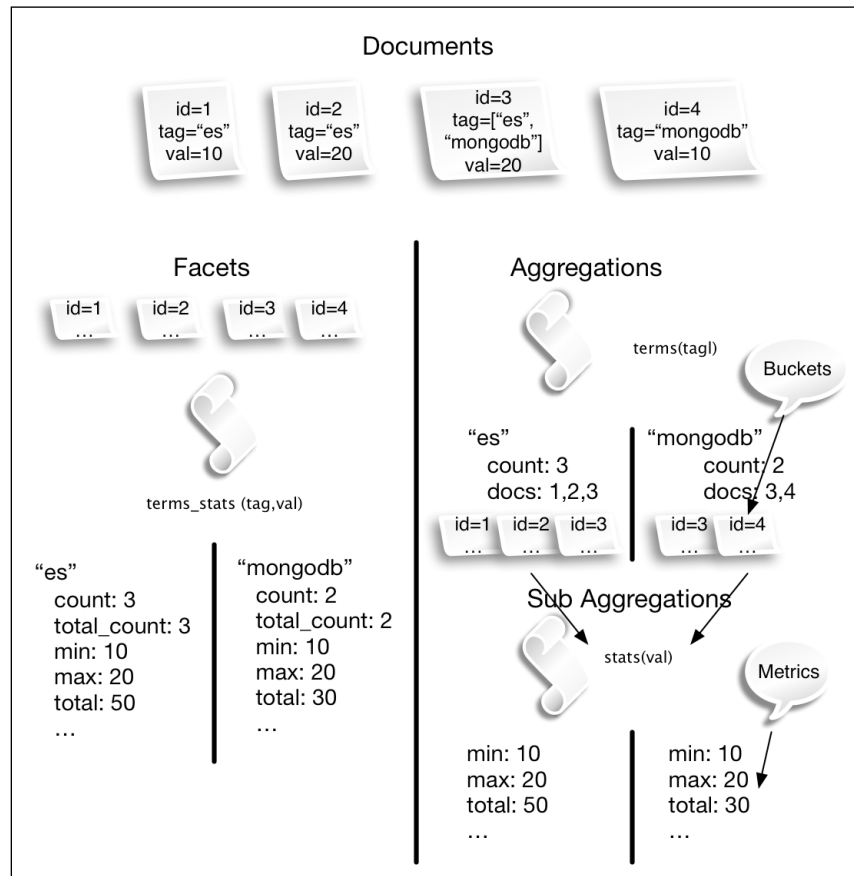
Documents

id=1
tag="es"
val=10

id=2
tag="es"
val=20

id=3
tag=["es", "mongodb"]
val=20

id=4
tag="mongodb"
val=10

Facets

id=1
…

id=2
…

id=3
…

id=4
…

terms_stats (tag,val)

"es"
count: 3
total_count: 3
min: 10
max: 20
total: 50
…

"mongodb"
count: 2
total_count: 2
min: 10
max: 20
total: 30
…

Aggregations

terms(tagl)

Buckets

"es"
count: 3
docs: 1,2,3

id=1
…

id=2
…

id=3
…

"mongodb"
count: 2
docs: 3,4

id=3
…

id=4
…

Sub Aggregations

stats(val)

Metrics

min: 10
max: 20
total: 50
…

min: 10
max: 20
total: 30
…